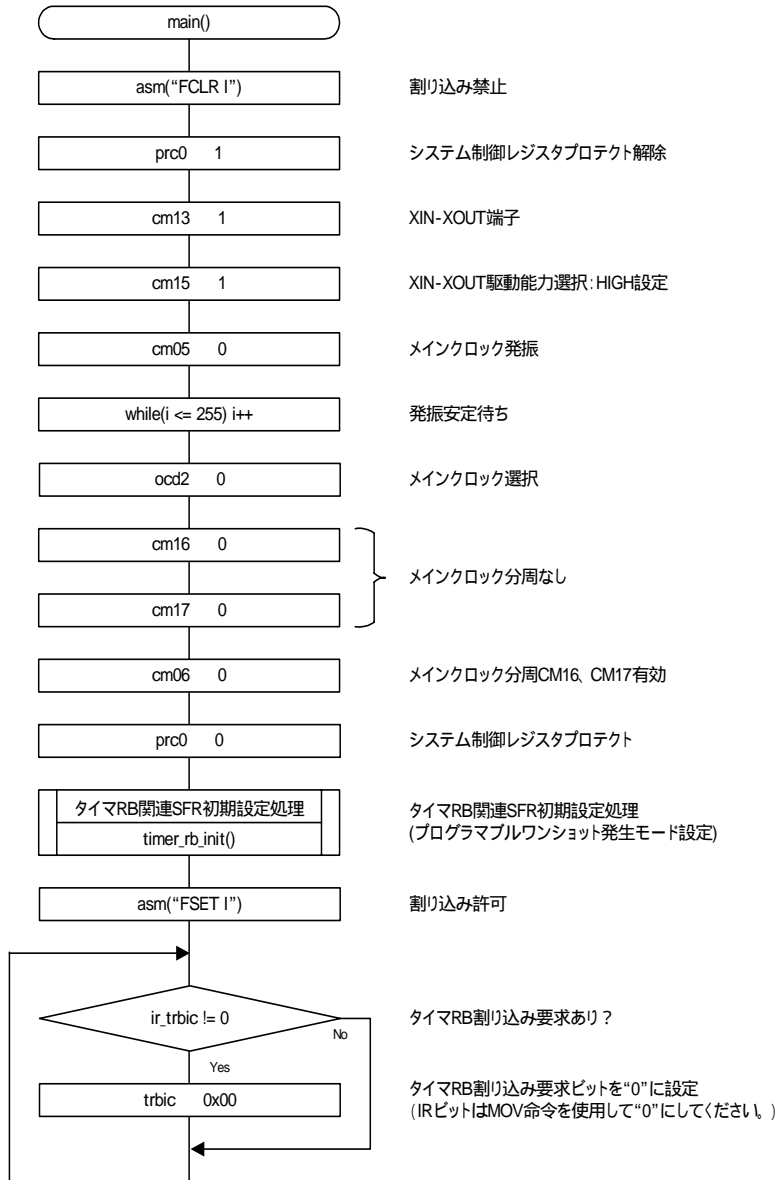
main()

asm("FCLR I")

割り込み禁止

prc0 1

システム制御レジスタプロテクト解除

cm13 1

XIN-XOUT端子

cm15 1

XIN-XOUT駆動能力選択:HIGH設定

cm05 0

メインクロック発振

while(i <= 255) i++

発振安定待ち

ocd2 0

メインクロック選択

cm16 0

cm17 0

メインクロック分周なし

cm06 0

メインクロック分周CM16、CM17有効

prc0 0

システム制御レジスタプロテクト

タイマRB関連SFR初期設定処理
timer_rb_init()

タイマRB関連SFR初期設定処理
(プログラマブルワンショット発生モード設定)

asm("FSET I")

割り込み許可

ir_trbic != 0

No

Yes

タイマRB割り込み要求あり?

trbic 0x00

タイマRB割り込み要求ビットを"0"に設定
(IRビットはMOV命令を使用して"0"にしてください。)